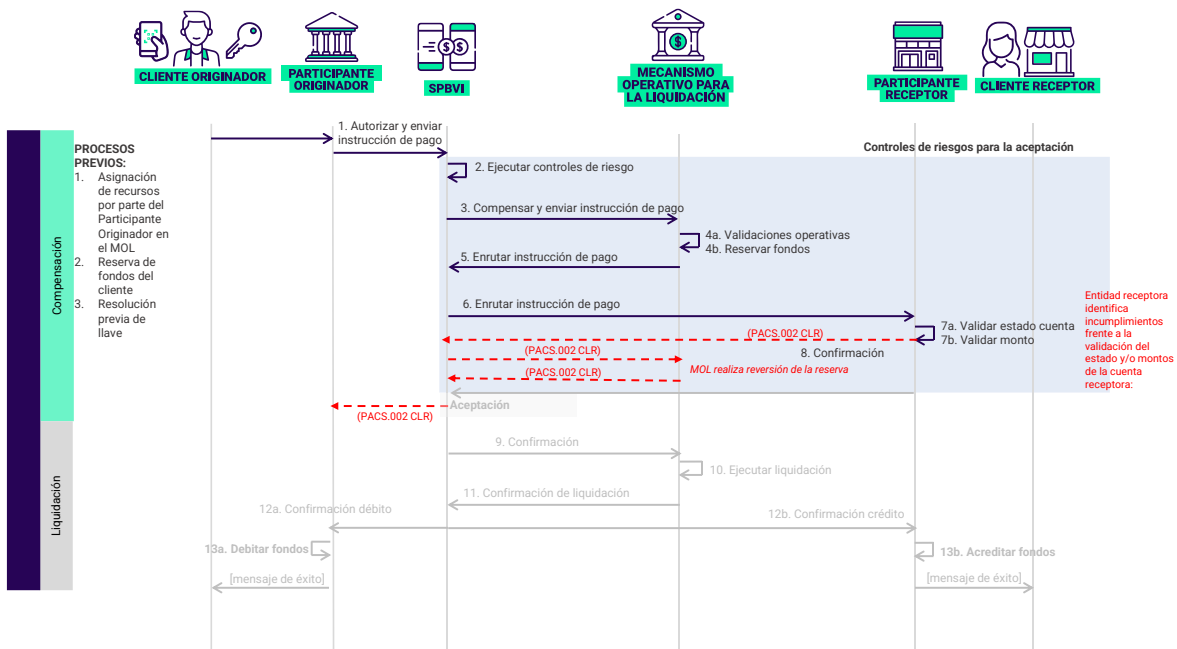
CLIENTE ORIGINADOR

PARTICIPANTE ORIGINADOR

SPBVI

MECANISMO OPERATIVO PARA LA LIQUIDACIÓN

PARTICIPANTE RECEPTOR

CLIENTE RECEPTOR

Compensación

Liquidación

PROCESOS PREVIOS:
1. Asignación de recursos por parte del Participante Originador en el MOL
2. Reserva de fondos del cliente
3. Resolución previa de llave

1. Autorizar y enviar instrucción de pago

Controles de riesgos para la aceptación

2. Ejecutar controles de riesgo

3. Compensar y enviar instrucción de pago

4a. Validaciones operativas
4b. Reservar fondos

5. Enrutar instrucción de pago

6. Enrutar instrucción de pago

Entidad receptora identifica incumplimientos frente a la validación del estado y/o montos de la cuenta receptora:

7a. Validar estado cuenta
7b. Validar monto

(PACS.002 CLR)

(PACS.002 CLR)

8. Confirmación

(PACS.002 CLR)

MOL realiza reversión de la reserva

Aceptación

(PACS.002 CLR)

9. Confirmación

10. Ejecutar liquidación

11. Confirmación de liquidación

12a. Confirmación débito

12b. Confirmación crédito

13a. Debitar fondos

13b. Acreditar fondos

[mensaje de éxito]

[mensaje de éxito]